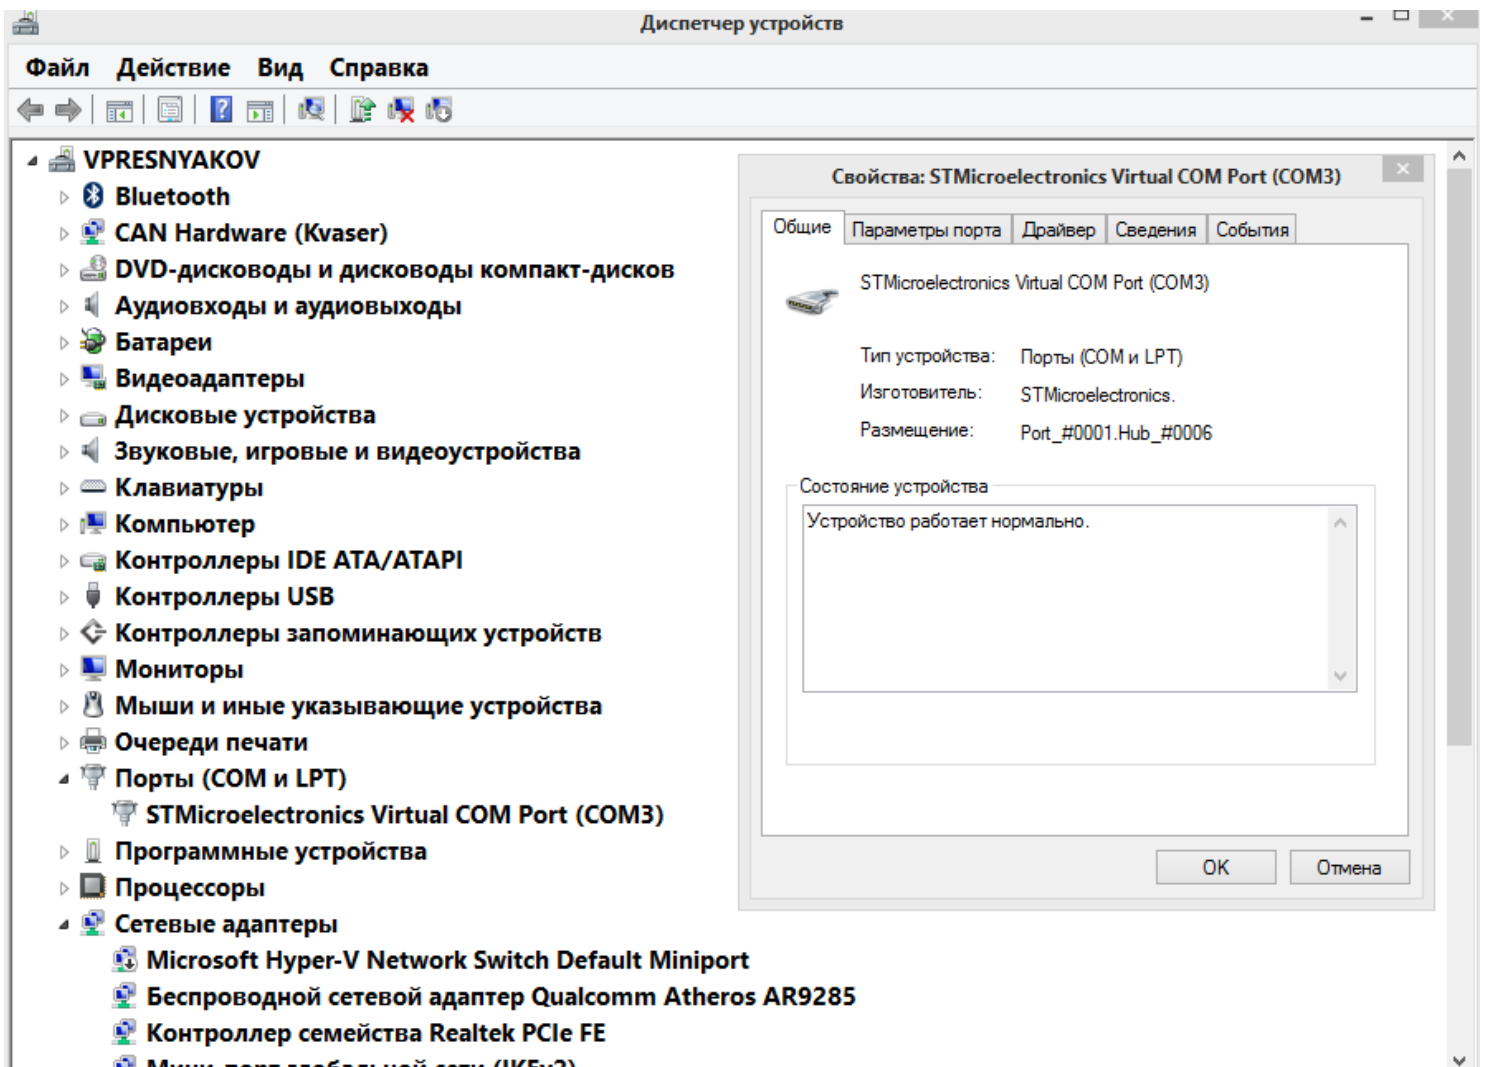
Диспетчер устройств

Файл Действие Вид Справка

VPRESNYAKOV
Bluetooth
CAN Hardware (Kvaser)
DVD-дисководы и дисководы компакт-дисков
Аудиовходы и аудиовыходы
Батареи
Видеоадаптеры
Дисковые устройства
Звуковые, игровые и видеоустройства
Клавиатуры
Компьютер
Контроллеры IDE ATA/ATAPI
Контроллеры USB
Контроллеры запоминающих устройств
Мониторы
Мыши и иные указывающие устройства
Очереди печати
Порты (COM и LPT)
STMicroelectronics Virtual COM Port (COM3)
Программные устройства
Процессоры
Сетевые адаптеры
Microsoft Hyper-V Network Switch Default Miniport
Беспроводной сетевой адаптер Qualcomm Atheros AR9285
Контроллер семейства Realtek PCIe FE
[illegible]

Свойства: STMicroelectronics Virtual COM Port (COM3)

Общие | Параметры порта | Драйвер | Сведения | События

STMicroelectronics Virtual COM Port (COM3)

Тип устройства: Порты (COM и LPT)
Изготовитель: STMicroelectronics.
Размещение: Port_#0001.Hub_#0006

Состояние устройства
Устройство работает нормально.

OK Отмена